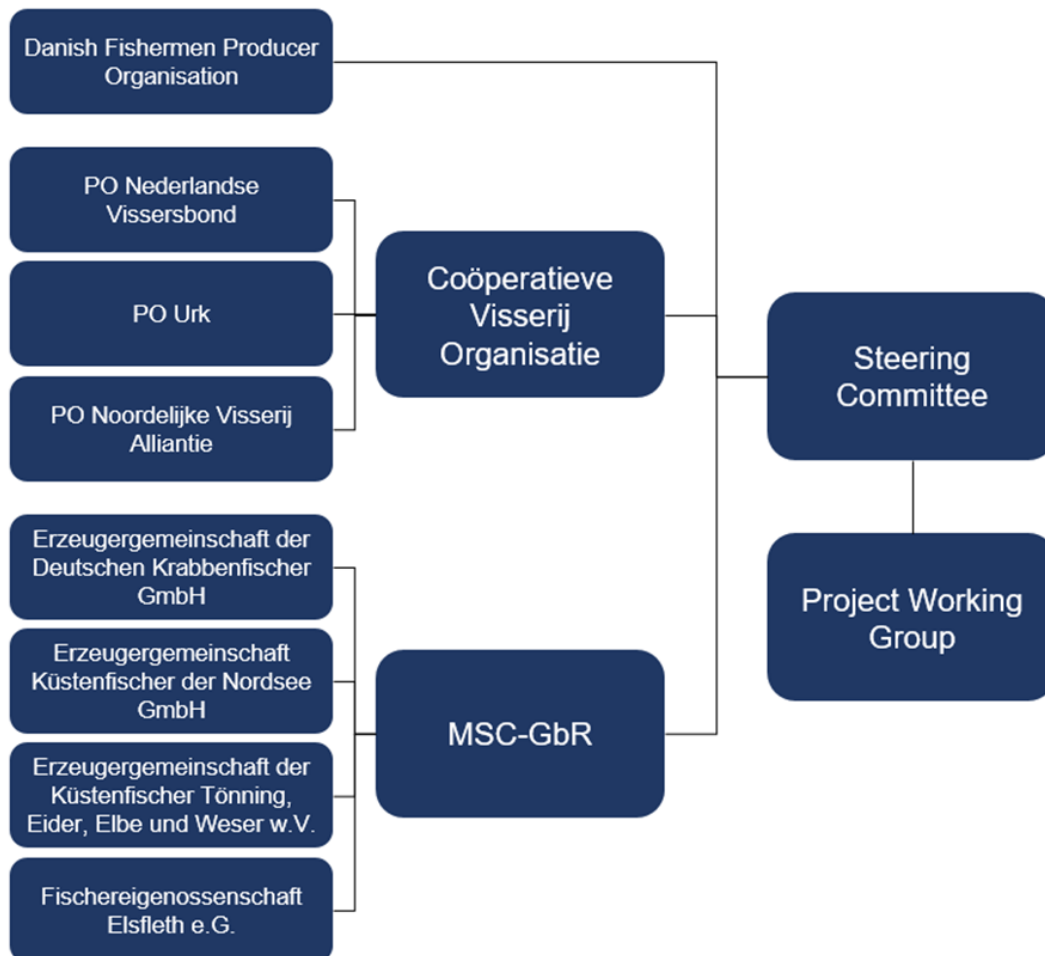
Danish Fishermen Producer Organisation

PO Nederlandse Vissersbond

PO Urk

PO Noordelijke Visserij Alliantie

Coöperatieve Visserij Organisatie

Steering Committee

Project Working Group

Erzeugergemeinschaft der Deutschen Krabbenfischer GmbH

Erzeugergemeinschaft Küstenfischer der Nordsee GmbH

Erzeugergemeinschaft der Küstenfischer Tönning, Eider, Elbe und Weser w.V.

Fischereigenossenschaft Elsfleth e.G.

MSC-GbR